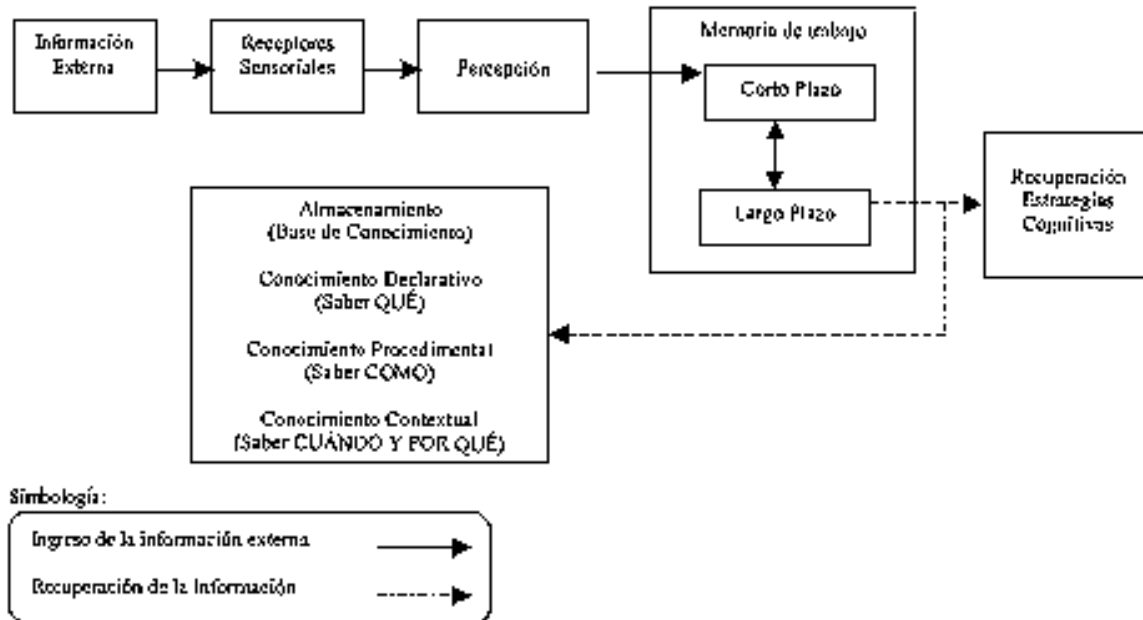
Información Externa

Receptores Sensoriales

Percepción

Memoria de trabajo

Corto Plazo

Largo Plazo

Recuperación Estrategias Cognitivas

Almacenamiento
(Base de Conocimiento)

Conocimiento Declarativo
(Saber QUÉ)

Conocimiento Procedimental
(Saber COMO)

Conocimiento Contextual
(Saber CUÁNDO Y POR QUÉ)

Simbología:

Ingreso de la información externa

Recuperación de la Información